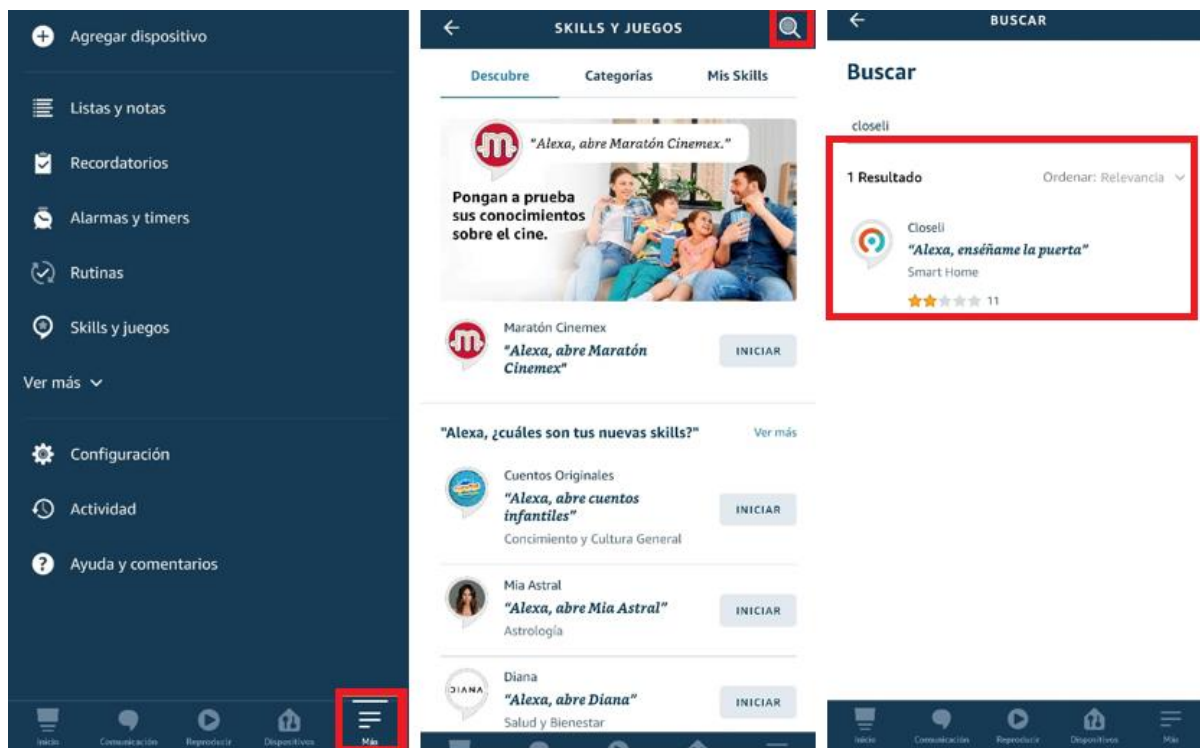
Agregar dispositivo

Listas y notas

Recordatorios

Alarmas y timers

Rutinas

Skills y juegos

Ver más

Configuración

Actividad

Ayuda y comentarios

Inicio Comunicación Reproducir Dispositivos Más

SKILLS Y JUEGOS

Descubre Categorías Mis Skills

"Alexa, abre Maratón Cinemex."

Pongan a prueba sus conocimientos sobre el cine.

Maratón Cinemex
"Alexa, abre Maratón Cinemex"
INICIAR

"Alexa, ¿cuáles son tus nuevas skills?" Ver más

Cuentos Originales
"Alexa, abre cuentos infantiles"
Concimiento y Cultura General
INICIAR

Mia Astral
"Alexa, abre Mia Astral"
Astrología
INICIAR

Diana
"Alexa, abre Diana"
Salud y Bienestar
INICIAR

BUSCAR

Buscar

closeli

1 Resultado Ordenar: Relevancia

Closeli
"Alexa, enséñame la puerta"
Smart Home
11

Inicio Comunicación Reproducir Dispositivos Más